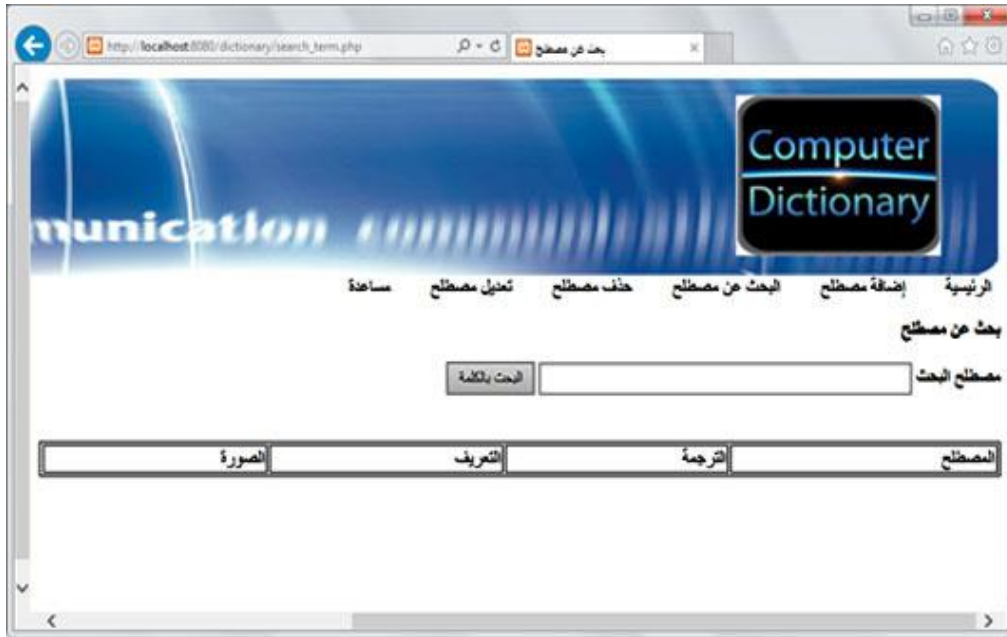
http://localhost:8080/dictionary/search_term.php

بحث عن مصطلح

Computer Dictionary

munication

الرئيسية إضافة مصطلح البحث عن مصطلح حذف مصطلح تعديل مصطلح مساعدة

بحث عن مصطلح

مصطلح البحث

البحث بالكلمة

| المصطلح | الترجمة | التعريف | الصورة |
|---|---|---|---|